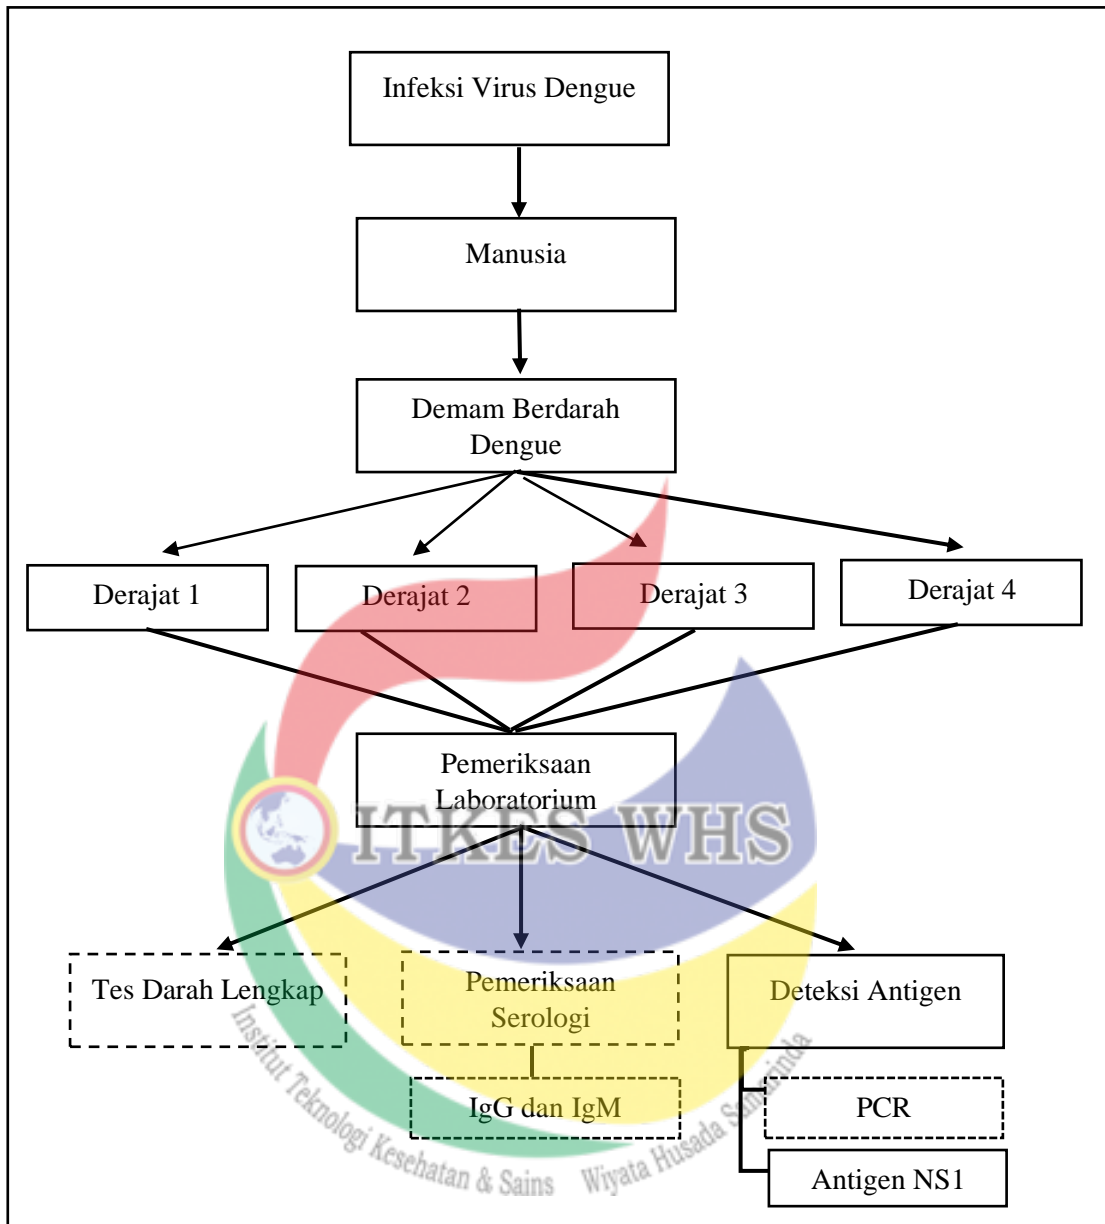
Infeksi Virus Dengue

Manusia

Demam Berdarah Dengue

Derajat 1

Derajat 2

Derajat 3

Derajat 4

Pemeriksaan Laboratorium

ITKES WHS

Tes Darah Lengkap

Pemeriksaan Serologi

Deteksi Antigen

IgG dan IgM

PCR

Antigen NS1

Institut Teknologi Kesehatan & Sains Wiyata Husada Samarinda